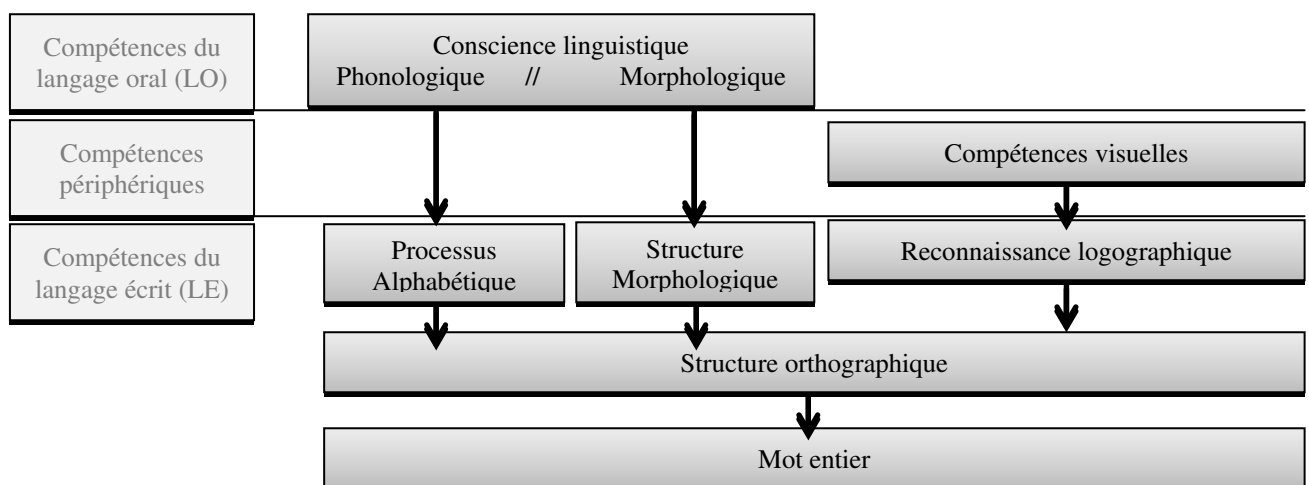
Compétences du langage oral (LO)

Conscience linguistique
Phonologique // Morphologique

Compétences périphériques

Compétences visuelles

Compétences du langage écrit (LE)

Processus Alphabétique

Structure Morphologique

Reconnaissance logographique

Structure orthographique

Mot entier